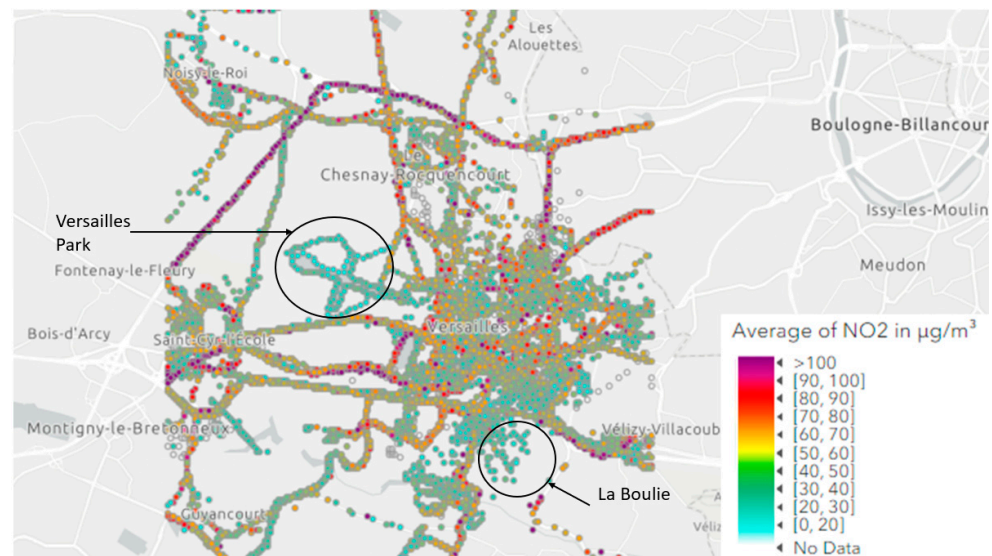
Les Alouettes

Noisy-le-Roi

Boulogne-Billancour

Le Chesnay-Rocquencourt

Versailles Park

Issy-les-Moulin

Fontenay-le-Fleury

Meudon

Bois-d'Arcy

Saint-Cyr-l'École

Versailles

Average of NO2 in µg/m³

>100
[90, 100]
[80, 90]
[70, 80]
[60, 70]
[50, 60]
[40, 50]
[30, 40]
[20, 30]
[0, 20]
No Data

Montigny-le-Bretonneux

Vélizy-Villacoub

La Boulie

Guyancourt

Véliz